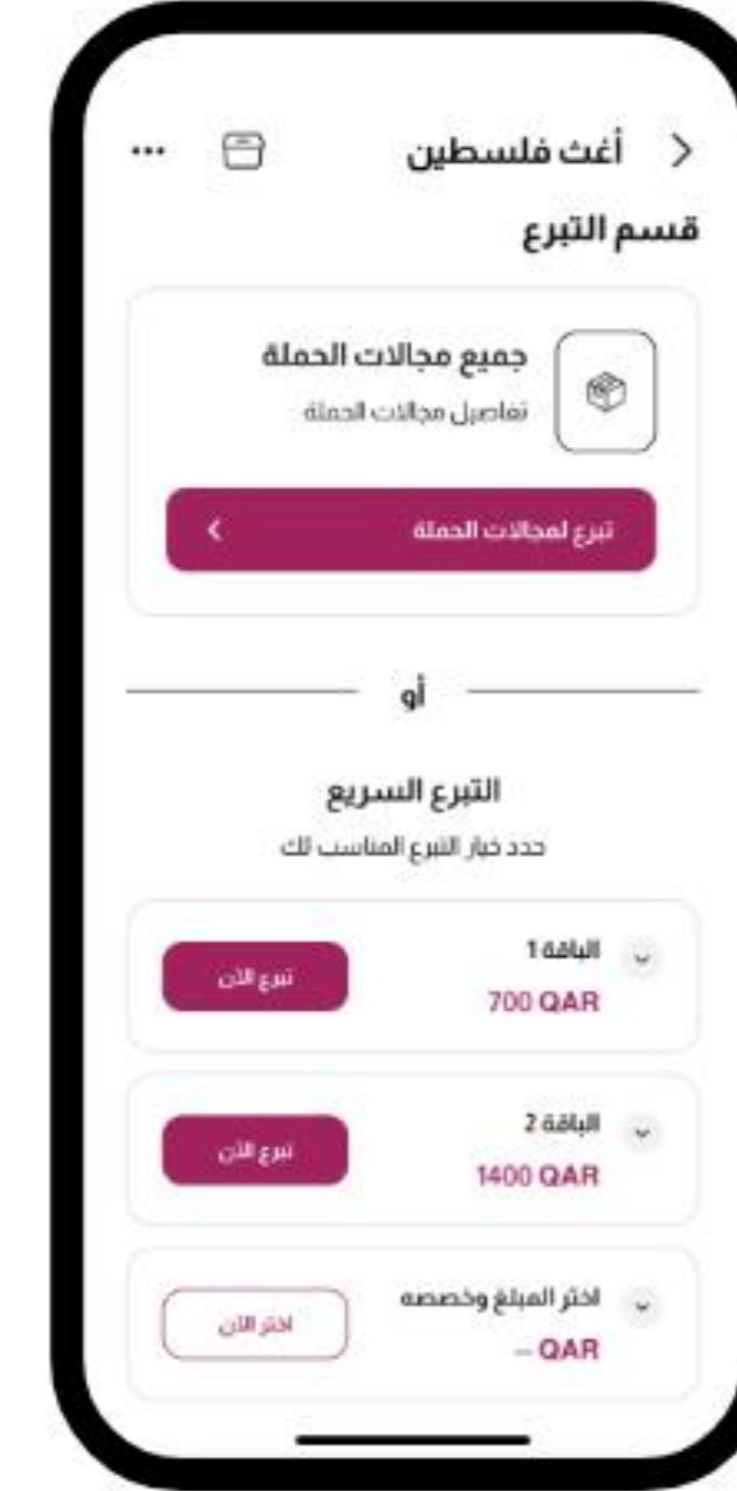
أغث فلسطين

قسم التبرع

جميع مجالات الحملة
تفاصيل مجالات الحملة

تبرع لمجالات الحملة

أو

التبرع السريع
حدد خيار التبرع المناسب لك

الباقة 1
700 QAR
تبرع الآن

الباقة 2
1400 QAR
تبرع الآن

اختر المبلغ وخصصه
-- QAR
اختر الآن